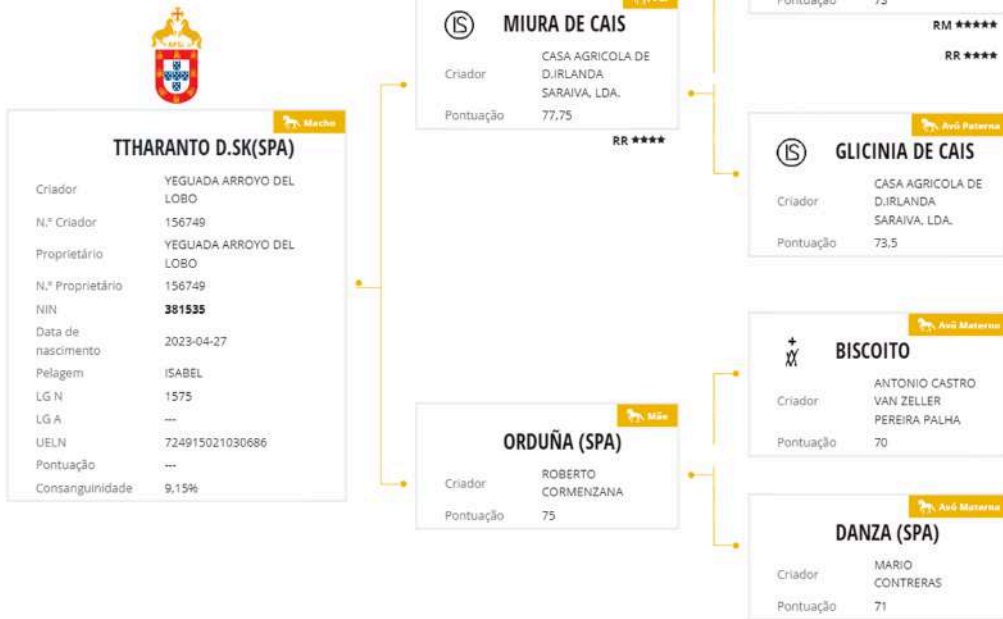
Macho

TTHARANTO D.SK(SPA)

| | |
|---|---|
| Criador | YEGUADA ARROYO DEL LOBO |
| N.º Criador | 156749 |
| Proprietário | YEGUADA ARROYO DEL LOBO |
| N.º Proprietário | 156749 |
| NIN | 381535 |
| Data de nascimento | 2023-04-27 |
| Pelagem | ISABEL |
| LG N | 1575 |
| LG A | --- |
| UELN | 724915021030686 |
| Pontuação | --- |
| Consanguinidade | 9,15% |

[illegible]

MIURA DE CAIS

| | |
|---|---|
| Criador | CASA AGRICOLA DE D.IRLANDA SARAIVA, LDA. |
| Pontuação | 77,75 |

RR ★★★★

Pontuação 73

RM ★★★★★

RR ★★★★

Avó Paterna

GLICINIA DE CAIS

| | |
|---|---|
| Criador | CASA AGRICOLA DE D.IRLANDA SARAIVA, LDA. |
| Pontuação | 73,5 |

Mãe

ORDUÑA (SPA)

| | |
|---|---|
| Criador | ROBERTO CORMENZANA |
| Pontuação | 75 |

Avô Materno

BISCOITO

| | |
|---|---|
| Criador | ANTONIO CASTRO VAN ZELLER PEREIRA PALHA |
| Pontuação | 70 |

Avó Materna

DANZA (SPA)

| | |
|---|---|
| Criador | MARIO CONTRERAS |
| Pontuação | 71 |